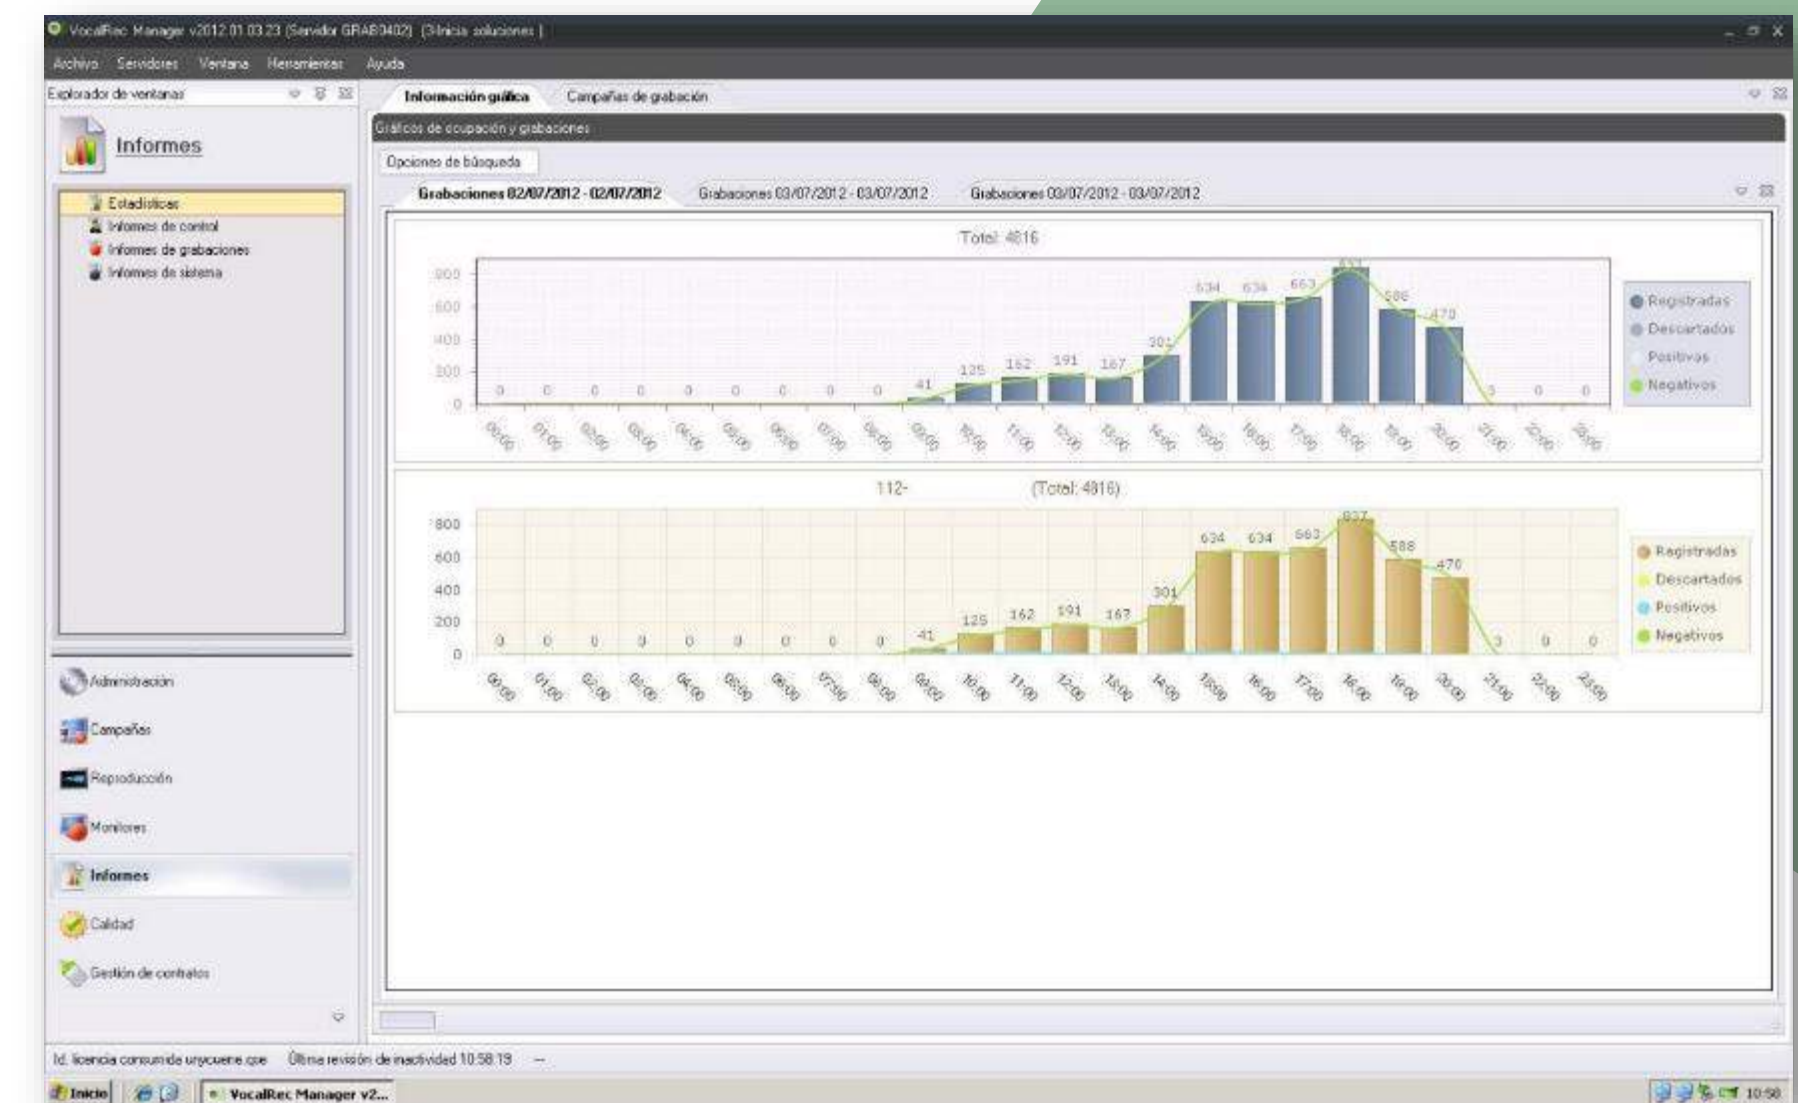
VocalRec Manager v2012.01.03.23 (Servidor GRAB0402) (3-Inicia soluciones )

Archivo Servidores Ventana Herramientas Ayuda

Explorador de ventanas

Informes

Estadísticas
Informes de control
Informes de grabaciones
Informes de sistema

Administración
Campañas
Reproducción
Monitores
Informes
Calidad
Gestión de contratos

Información gráfica Campañas de grabación

Gráficos de ocupación y grabaciones

Opciones de búsqueda

Grabaciones 02/07/2012 - 02/07/2012 Grabaciones 03/07/2012 - 03/07/2012 Grabaciones 03/07/2012 - 03/07/2012

Total: 4816

800
600
400
200
0

0 0 0 0 0 0 0 0 0 41 125 162 191 167 301 634 634 663 837 588 470 3 0 0

00:00 01:00 02:00 03:00 04:00 05:00 06:00 07:00 08:00 09:00 10:00 11:00 12:00 13:00 14:00 15:00 16:00 17:00 18:00 19:00 20:00 21:00 22:00 23:00

Registradas
Descartados
Positivos
Negativos

112- (Total: 4816)

800
600
400
200
0

0 0 0 0 0 0 0 0 0 41 125 162 191 167 301 634 634 663 837 588 470 3 0 0

00:00 01:00 02:00 03:00 04:00 05:00 06:00 07:00 08:00 09:00 10:00 11:00 12:00 13:00 14:00 15:00 16:00 17:00 18:00 19:00 20:00 21:00 22:00 23:00

Registradas
Descartados
Positivos
Negativos

Id. licencia consumida urycuene.cpe Última revisión de inactividad 10:58:19 —

Inicio VocalRec Manager v2... 10:58